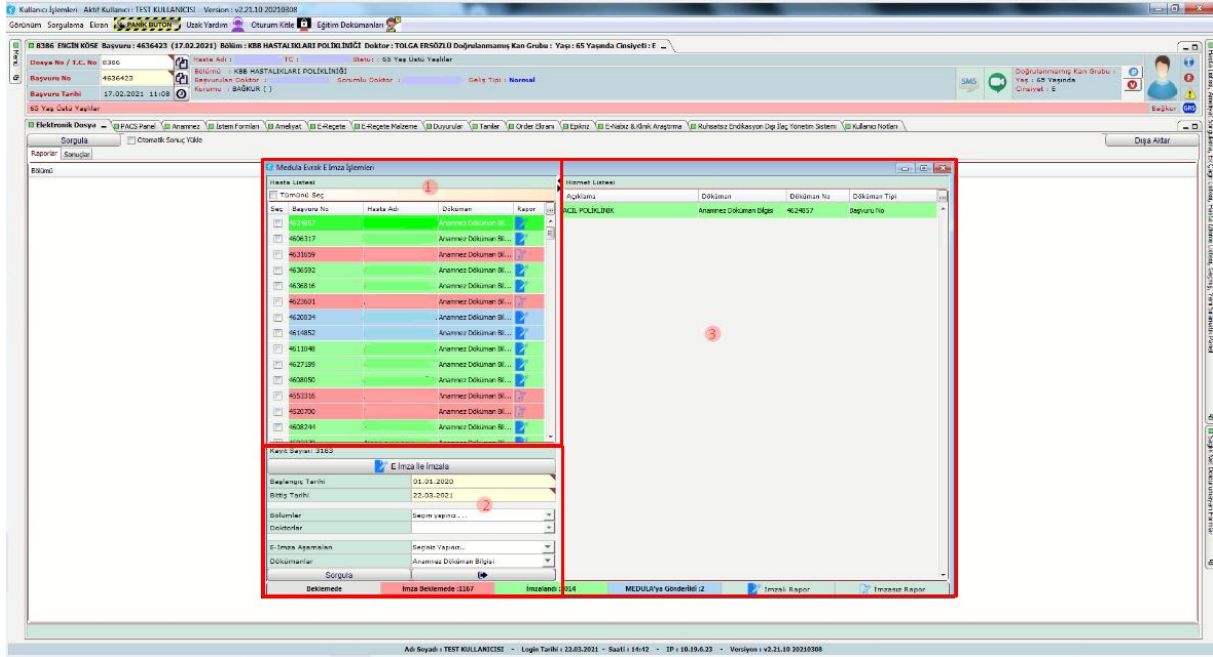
Kullanıcı İşlemleri · Aktif Kullanıcı : TEST KULLANICISI · Version : v2.21.10 20210308

Görünüm Sorgulama Ekran PANİK BUTONU Uzak Yardım Oturum Kilide Eğitim Dokümanları

8386 ENGİN KÖSE Başvuru : 4636423 (17.02.2021) Bölüm : KBB HASTALIKLARI POLİKLİNİĞİ Doktor : TOLGA ERSÖZLÜ Doğrulanmamış Kan Grubu : Yaşı : 65 Yaşında Cinsiyeti : E

Dosya No / T.C. No 8386
Başvuru No 4636423
Başvuru Tarihi 17.02.2021 11:08

Hasta Adı : TC : Statü : 65 Yaş Üstü Yaşlılar
Bölümü : KBB HASTALIKLARI POLİKLİNİĞİ
Başvurulan Doktor : Sorumlu Doktor : Geliş Tipi : Normal
Kurumu : BAĞKUR ( )

SMS

Doğrulanmamış Kan Grubu :
Yaş : 65 Yaşında
Cinsiyet : E

65 Yaş Üstü Yaşlılar
Bağkur GSS

Elektronik Dosya | PACS Panel | Anamnez | İstem Formları | Ameliyat | E-Reçete | E-Reçete Malzeme | Duyurular | Tanılar | Order Ekranı | Epikriz | E-Nabız & Klinik Araştırma | Ruhsatsız Endikasyon Dışı İlaç Yönetim Sistemi | Kullanıcı Notları

Sorgula
Otomatik Sonuç Yükle
Dışa Aktar
Raporlar Sonuçlar
Bölümü

Medula Evrak E İmza İşlemleri

Hasta Listesi
Tümünü Seç

| Seç | Başvuru No | Hasta Adı | Döküman | Rapor |
|---|---|---|---|---|
| | 4624857 | | Anamnez Döküman Bil... | |
| | 4606317 | | Anamnez Döküman Bil... | |
| | 4631659 | | Anamnez Döküman Bil... | |
| | 4636592 | | Anamnez Döküman Bil... | |
| | 4636816 | | Anamnez Döküman Bil... | |
| | 4623601 | | Anamnez Döküman Bil... | |
| | 4620034 | | Anamnez Döküman Bil... | |
| | 4614852 | | Anamnez Döküman Bil... | |
| | 4611048 | | Anamnez Döküman Bil... | |
| | 4627189 | | Anamnez Döküman Bil... | |
| | 4608050 | | Anamnez Döküman Bil... | |
| | 4653316 | | Anamnez Döküman Bil... | |
| | 4520700 | | Anamnez Döküman Bil... | |
| | 4608244 | | Anamnez Döküman Bil... | |

1

Kayıt Sayısı : 3163
E İmza İle İmzala
Başlangıç Tarihi 01.01.2020
Bitiş Tarihi 22.03.2021
Bölümler Seçim yapınız...
Doktorlar
E-İmza Aşamaları Seçiniz Yapınız...
Dökümanlar Anamnez Döküman Bilgisi
Sorgula

2

Hizmet Listesi

| Açıklama | Döküman | Döküman No | Döküman Tipi |
|---|---|---|---|
| ACİL POLİKLİNİK | Anamnez Döküman Bilgisi | 4624857 | Başvuru No |

3

Beklemede | İmza Beklemede :1167 | İmzalandı :2014 | MEDULA'ya Gönderildi :2 | İmzalı Rapor | İmzasız Rapor

Adı Soyadı : TEST KULLANICISI - Login Tarihi : 22.03.2021 - Saati : 14:42 - IP : 10.19.0.23 - Versiyon : v2.21.10 20210308